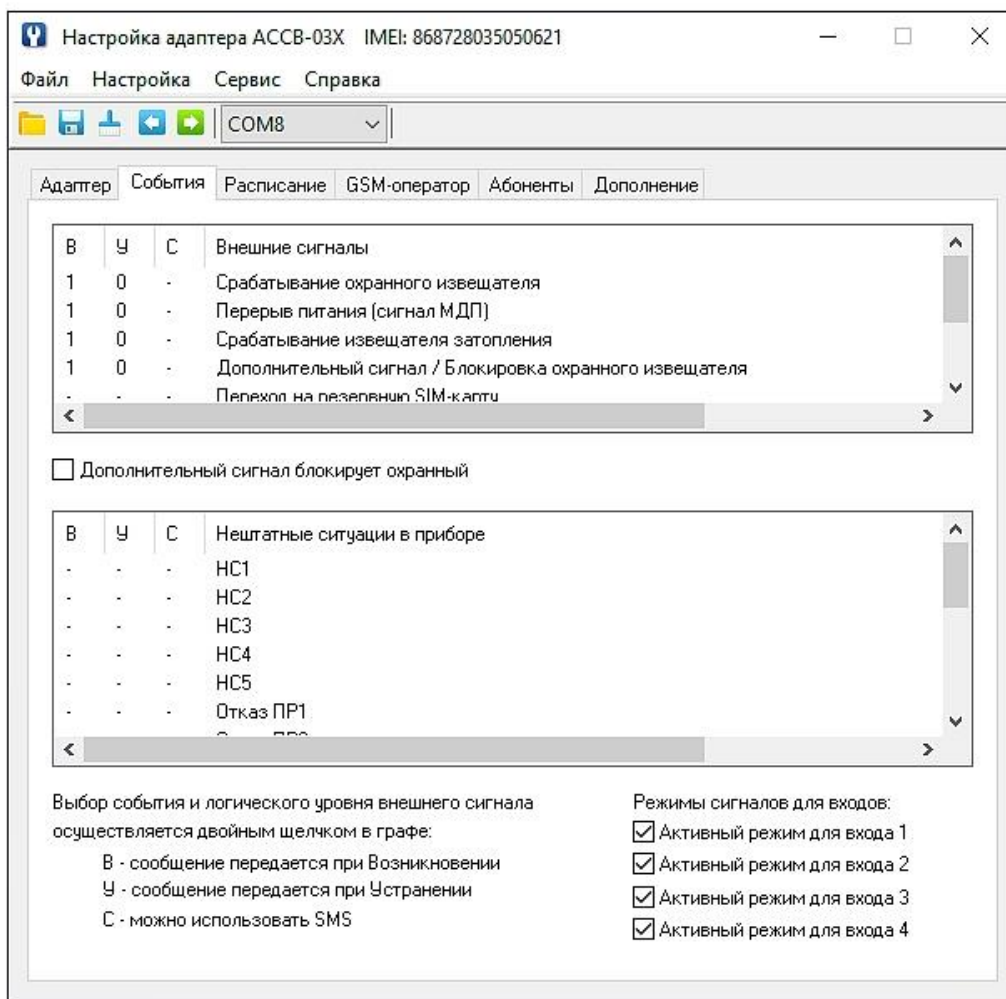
Настройка адаптера АССВ-03Х IMEI: 868728035050621

Файл Настройка Сервис Справка

COM8

Адаптер События Расписание GSM-оператор Абоненты Дополнение

| В | У | С | Внешние сигналы |
|---|---|---|---|
| 1 | 0 | - | Срабатывание охранного извещателя |
| 1 | 0 | - | Перерыв питания (сигнал МДП) |
| 1 | 0 | - | Срабатывание извещателя затопления |
| 1 | 0 | - | Дополнительный сигнал / Блокировка охранного извещателя |
| - | - | - | Переход на резервную SIM-карту |

Дополнительный сигнал блокирует охранный

| В | У | С | Нештатные ситуации в приборе |
|---|---|---|---|
| - | - | - | НС1 |
| - | - | - | НС2 |
| - | - | - | НС3 |
| - | - | - | НС4 |
| - | - | - | НС5 |
| - | - | - | Отказ ПР1 |
| | | | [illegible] |

Выбор события и логического уровня внешнего сигнала осуществляется двойным щелчком в графе:
В - сообщение передается при Возникновении
У - сообщение передается при Устранении
С - можно использовать SMS

Режимы сигналов для входов:
Активный режим для входа 1
Активный режим для входа 2
Активный режим для входа 3
Активный режим для входа 4